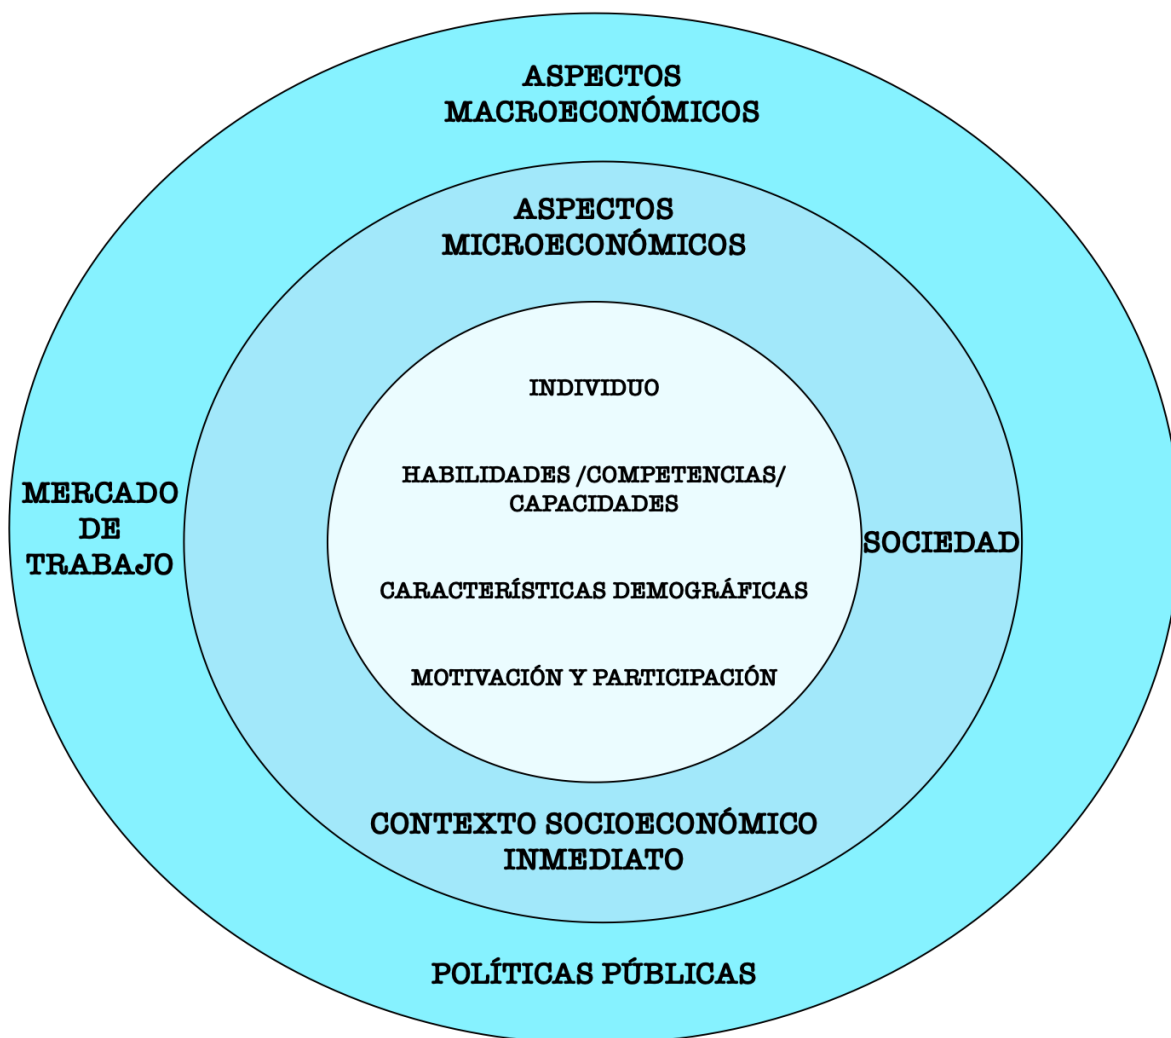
ASPECTOS MACROECONÓMICOS

ASPECTOS MICROECONÓMICOS

INDIVIDUO

HABILIDADES /COMPETENCIAS/ CAPACIDADES

CARACTERÍSTICAS DEMOGRÁFICAS

MOTIVACIÓN Y PARTICIPACIÓN

MERCADO DE TRABAJO

SOCIEDAD

CONTEXTO SOCIOECONÓMICO INMEDIATO

POLÍTICAS PÚBLICAS